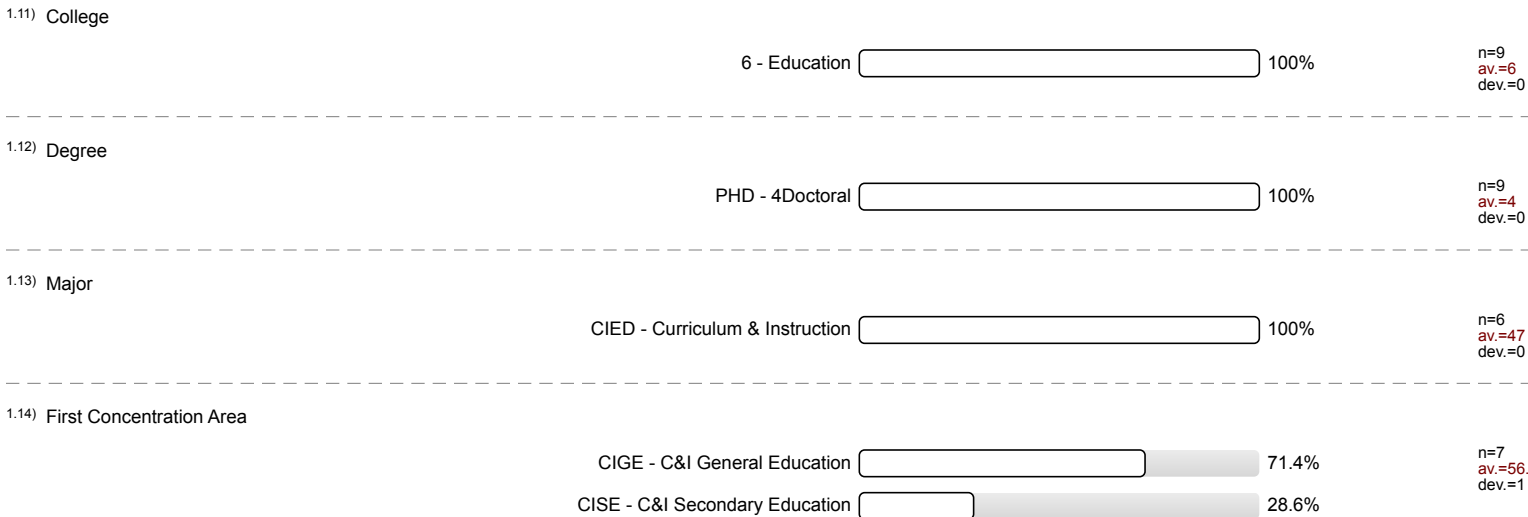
1.11) College

6 - Education 100%

n=9
av.=6
dev.=0

1.12) Degree

PHD - 4Doctoral 100%

n=9
av.=4
dev.=0

1.13) Major

CIED - Curriculum & Instruction 100%

n=6
av.=47
dev.=0

1.14) First Concentration Area

CIGE - C&I General Education 71.4%

CISE - C&I Secondary Education 28.6%

n=7
av.=56.
dev.=1